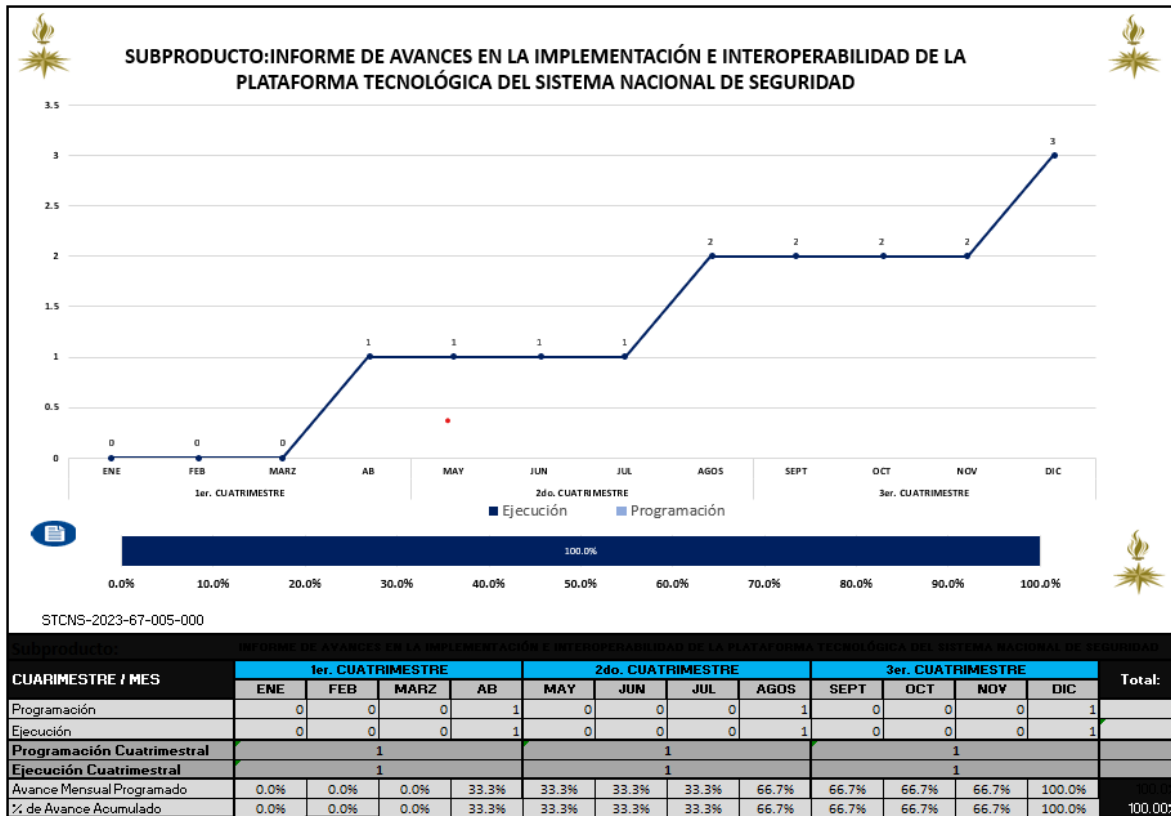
SUBPRODUCTO:INFORME DE AVANCES EN LA IMPLEMENTACIÓN E INTEROPERABILIDAD DE LA PLATAFORMA TECNOLÓGICA DEL SISTEMA NACIONAL DE SEGURIDAD

3.5
3
2.5
2
1.5
1
0.5
0

0 0 0 1 1 1 1 2 2 2 2 3

ENE FEB MARZ AB MAY JUN JUL AGOS SEPT OCT NOV DIC

1er. CUATRIMESTRE 2do. CUATRIMESTRE 3er. CUATRIMESTRE

Ejecución Programación

100.0%

0.0% 10.0% 20.0% 30.0% 40.0% 50.0% 60.0% 70.0% 80.0% 90.0% 100.0%

STCNS-2023-67-005-000

Subproducto: INFORME DE AVANCES EN LA IMPLEMENTACIÓN E INTEROPERABILIDAD DE LA PLATAFORMA TECNOLÓGICA DEL SISTEMA NACIONAL DE SEGURIDAD

| CUARIMESTRE / MES | 1er. CUATRIMESTRE | | | | 2do. CUATRIMESTRE | | | | 3er. CUATRIMESTRE | | | | Total: |
|---|---|---|---|---|---|---|---|---|---|---|---|---|---|
| | ENE | FEB | MARZ | AB | MAY | JUN | JUL | AGOS | SEPT | OCT | NOV | DIC | |
| Programación | 0 | 0 | 0 | 1 | 0 | 0 | 0 | 1 | 0 | 0 | 0 | 1 | |
| Ejecución | 0 | 0 | 0 | 1 | 0 | 0 | 0 | 1 | 0 | 0 | 0 | 1 | |
| Programación Cuatrimestral | 1 | | | | 1 | | | | 1 | | | | |
| Ejecución Cuatrimestral | 1 | | | | 1 | | | | 1 | | | | |
| Avance Mensual Programado | 0.0% | 0.0% | 0.0% | 33.3% | 33.3% | 33.3% | 33.3% | 66.7% | 66.7% | 66.7% | 66.7% | 100.0% | 100.0 |
| % de Avance Acumulado | 0.0% | 0.0% | 0.0% | 33.3% | 33.3% | 33.3% | 33.3% | 66.7% | 66.7% | 66.7% | 66.7% | 100.0% | 100.00 |